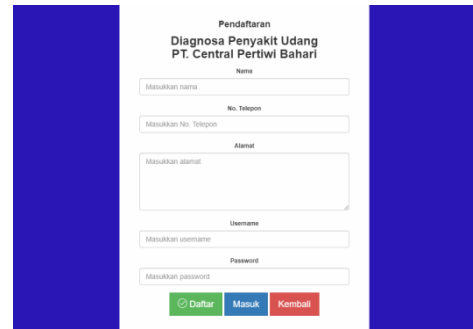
Pendaftaran

Diagnosa Penyakit Udang
PT. Central Pertiwi Bahari

Nama

Masukkan nama

No. Telepon

Masukkan No. Telepon

Alamat

Masukkan alamat

Username

Masukkan username

Password

Masukkan password

Daftar Masuk Kembali